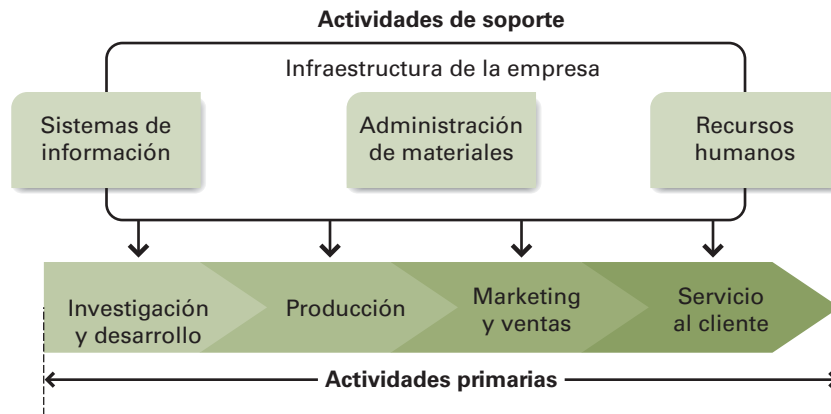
Actividades de soporte

Infraestructura de la empresa

Sistemas de información

Administración de materiales

Recursos humanos

Investigación y desarrollo

Producción

Marketing y ventas

Servicio al cliente

Actividades primarias